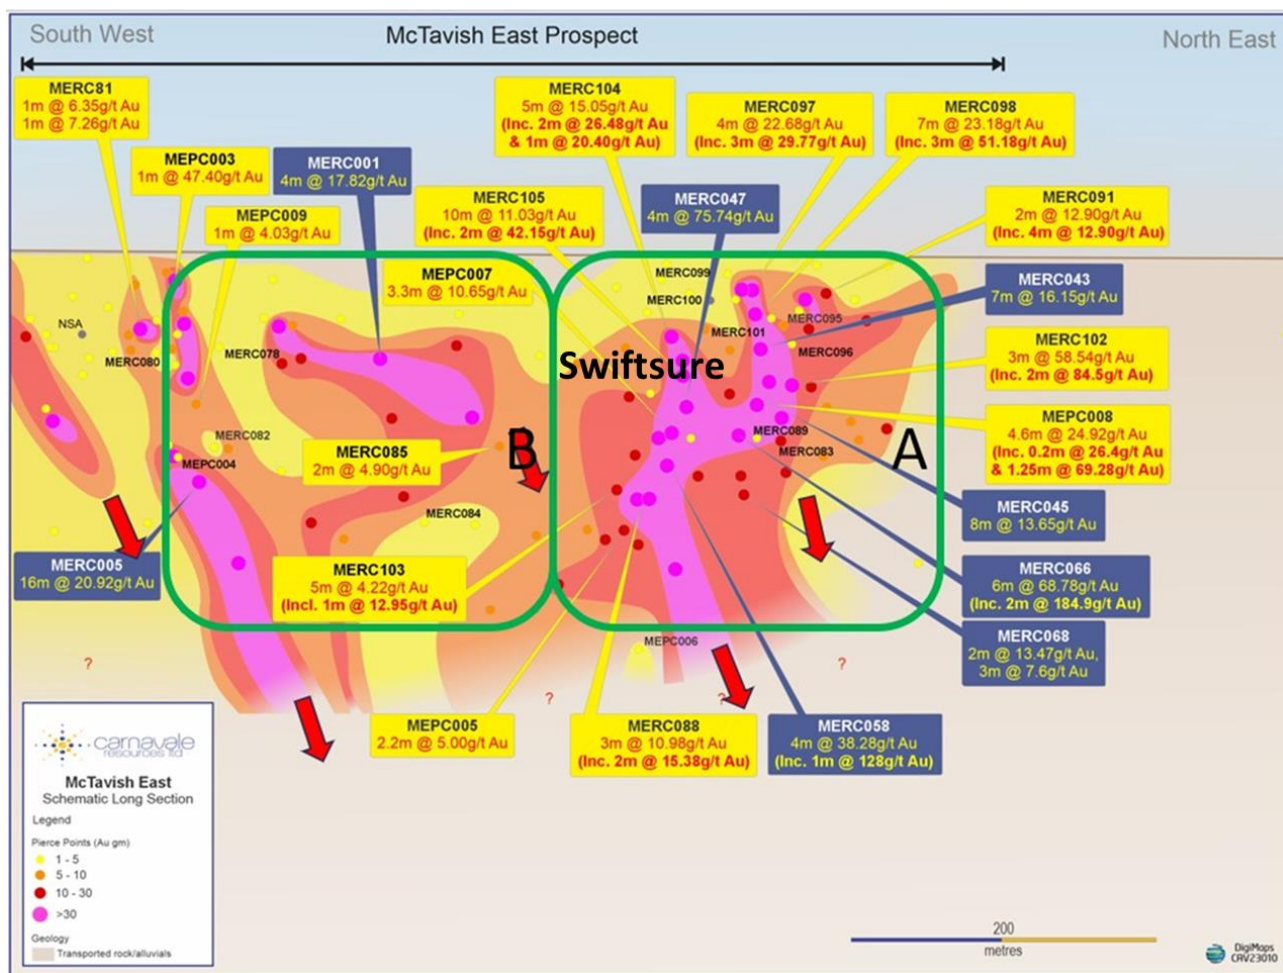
South West
McTavish East Prospect
North East

MERC81
1m @ 6.35g/t Au
1m @ 7.26g/t Au

MEPC003
1m @ 47.40g/t Au

MERC001
4m @ 17.82g/t Au

MEPC009
1m @ 4.03g/t Au

MERC104
5m @ 15.05g/t Au
(Inc. 2m @ 26.48g/t Au
& 1m @ 20.40g/t Au)

MERC097
4m @ 22.68g/t Au
(Inc. 3m @ 29.77g/t Au)

MERC098
7m @ 23.18g/t Au
(Inc. 3m @ 51.18g/t Au)

MERC105
10m @ 11.03g/t Au
(Inc. 2m @ 42.15g/t Au)

MERC047
4m @ 75.74g/t Au

MERC091
2m @ 12.90g/t Au
(Inc. 4m @ 12.90g/t Au)

MEPC007
3.3m @ 10.65g/t Au

MERC099
MERC100
MERC095
MERC101
MERC096

MERC043
7m @ 16.15g/t Au

NSA
MERC080
MERC078

Swiftsure

MERC102
3m @ 58.54g/t Au
(Inc. 2m @ 84.5g/t Au)

MERC082
MERC089
MERC083

MEPC008
4.6m @ 24.92g/t Au
(Inc. 0.2m @ 26.4g/t Au
& 1.25m @ 69.28g/t Au)

MEPC004

MERC085
2m @ 4.90g/t Au

B

A

MERC084

MERC045
8m @ 13.65g/t Au

MERC005
16m @ 20.92g/t Au

MERC103
5m @ 4.22g/t Au
(Incl. 1m @ 12.95g/t Au)

MERC066
6m @ 68.78g/t Au
(Inc. 2m @ 184.9g/t Au)

MERC068
2m @ 13.47g/t Au,
3m @ 7.6g/t Au

MEPC006

?
?
?
?

carnavale resources ltd
McTavish East
Schematic Long Section
Legend
Pierce Points (Au gm)
1 - 5
5 - 10
10 - 30
>30
Geology
Transported rock/alluvials

MEPC005
2.2m @ 5.00g/t Au

MERC088
3m @ 10.98g/t Au
(Inc. 2m @ 15.38g/t Au)

MERC058
4m @ 38.28g/t Au
(Inc. 1m @ 128g/t Au)

200
metres

DigiMaps
CRV23010